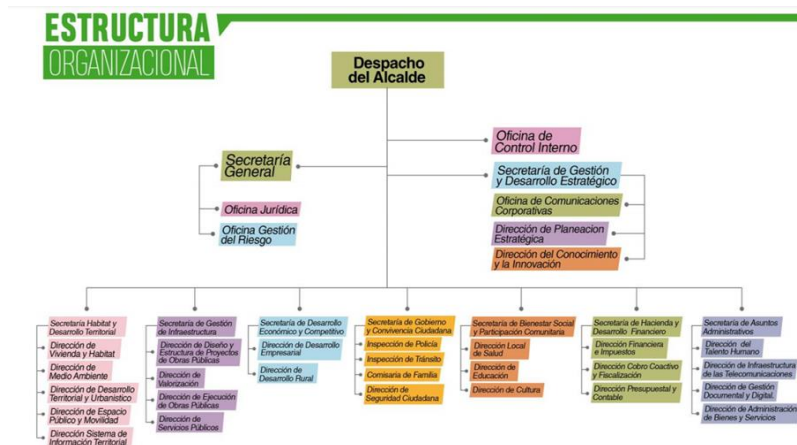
ESTRUCTURA
ORGANIZACIONAL

Despacho del Alcalde

Oficina de Control Interno

Secretaría General

Oficina Jurídica

Oficina Gestión del Riesgo

Secretaría de Gestión y Desarrollo Estratégico

Oficina de Comunicaciones Corporativas

Dirección de Planeacion Estratégica

Dirección del Conocimiento y la Innovación

Secretaría Habitat y Desarrollo Territorial

Dirección de Vivienda y Habitat

Dirección de Medio Ambiente

Dirección de Desarrollo Territorial y Urbanístico

Dirección de Espacio Público y Movilidad

Dirección Sistema de Información Territorial

Secretaría de Gestión de Infraestructura

Dirección de Diseño y Estructura de Proyectos de Obras Públicas

Dirección de Valorización

Dirección de Ejecución de Obras Públicas

Dirección de Servicios Públicos

Secretaría de Desarrollo Económico y Competitivo

Dirección de Desarrollo Empresarial

Dirección de Desarrollo Rural

Secretaría de Gobierno y Convivencia Ciudadana

Inspección de Policía

Inspección de Tránsito

Comisaría de Familia

Dirección de Seguridad Ciudadana

Secretaría de Bienestar Social y Participación Comunitaria

Dirección Local de Salud

Dirección de Educación

Dirección de Cultura

Secretaría de Hacienda y Desarrollo Financiero

Dirección Financiera e Impuestos

Dirección Cobro Coactivo y Fiscalización

Dirección Presupuestal y Contable

Secretaría de Asuntos Administrativos

Dirección del Talento Humano

Dirección de Infraestructura de las Telecomunicaciones

Dirección de Gestión Documental y Digital.

Dirección de Administración de Bienes y Servicios